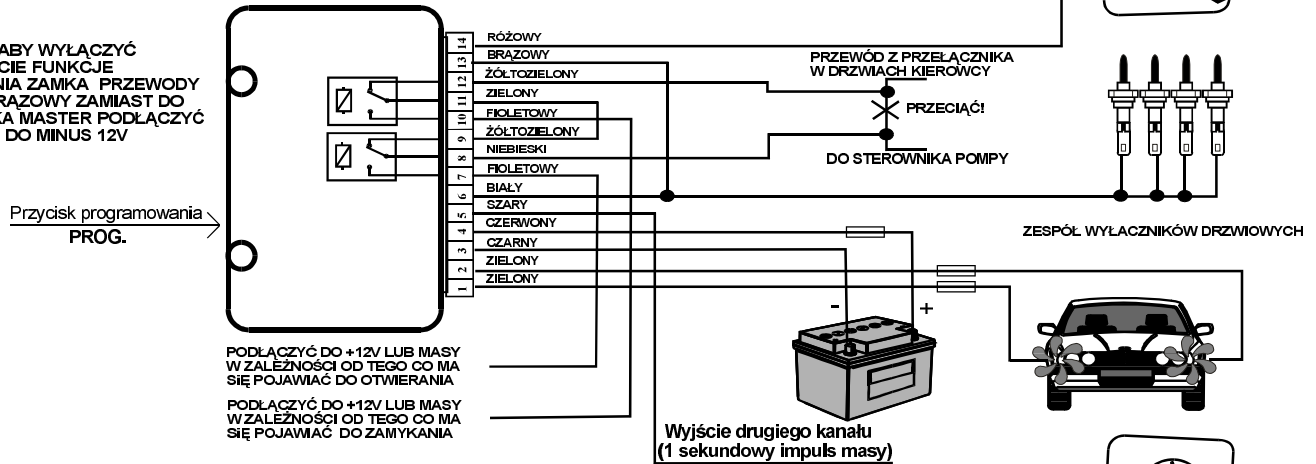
ABY WYŁĄCZYĆ
CIE FUNKCJE
NIA ZAMKA PRZEWODY
RĄZOWY ZAMIAST DO
KA MASTER PODŁĄCZYĆ
DO MINUS 12V

Przycisk programowania
PROG.

14 RÓŻOWY
13 BRĄZOWY
12 ŻÓŁTOZIELONY
11 ZIELONY
10 FIOLETOWY
9 ŻÓŁTOZIELONY
8 NIEBIESKI
7 FIOLETOWY
6 BIAŁY
5 SZARY
4 CZERWONY
3 CZARNY
2 ZIELONY
1 ZIELONY

PRZEWÓD Z PRZEŁĄCZNIKA
W DRZWIACH KIEROWCY

PRZECIĄĆ!

DO STEROWNIKA POMPY

ZESPÓŁ WYŁĄCZNIKÓW DRZWIOWYCH

-
+

PODŁĄCZYĆ DO +12V LUB MASY
W ZALEŻNOŚCI OD TEGO CO MA
SIĘ POJAWIAĆ DO OTWIERANIA

PODŁĄCZYĆ DO +12V LUB MASY
W ZALEŻNOŚCI OD TEGO CO MA
SIĘ POJAWIAĆ DO ZAMYKANIA

Wyjście drugiego kanału
(1 sekundowy impuls masy)